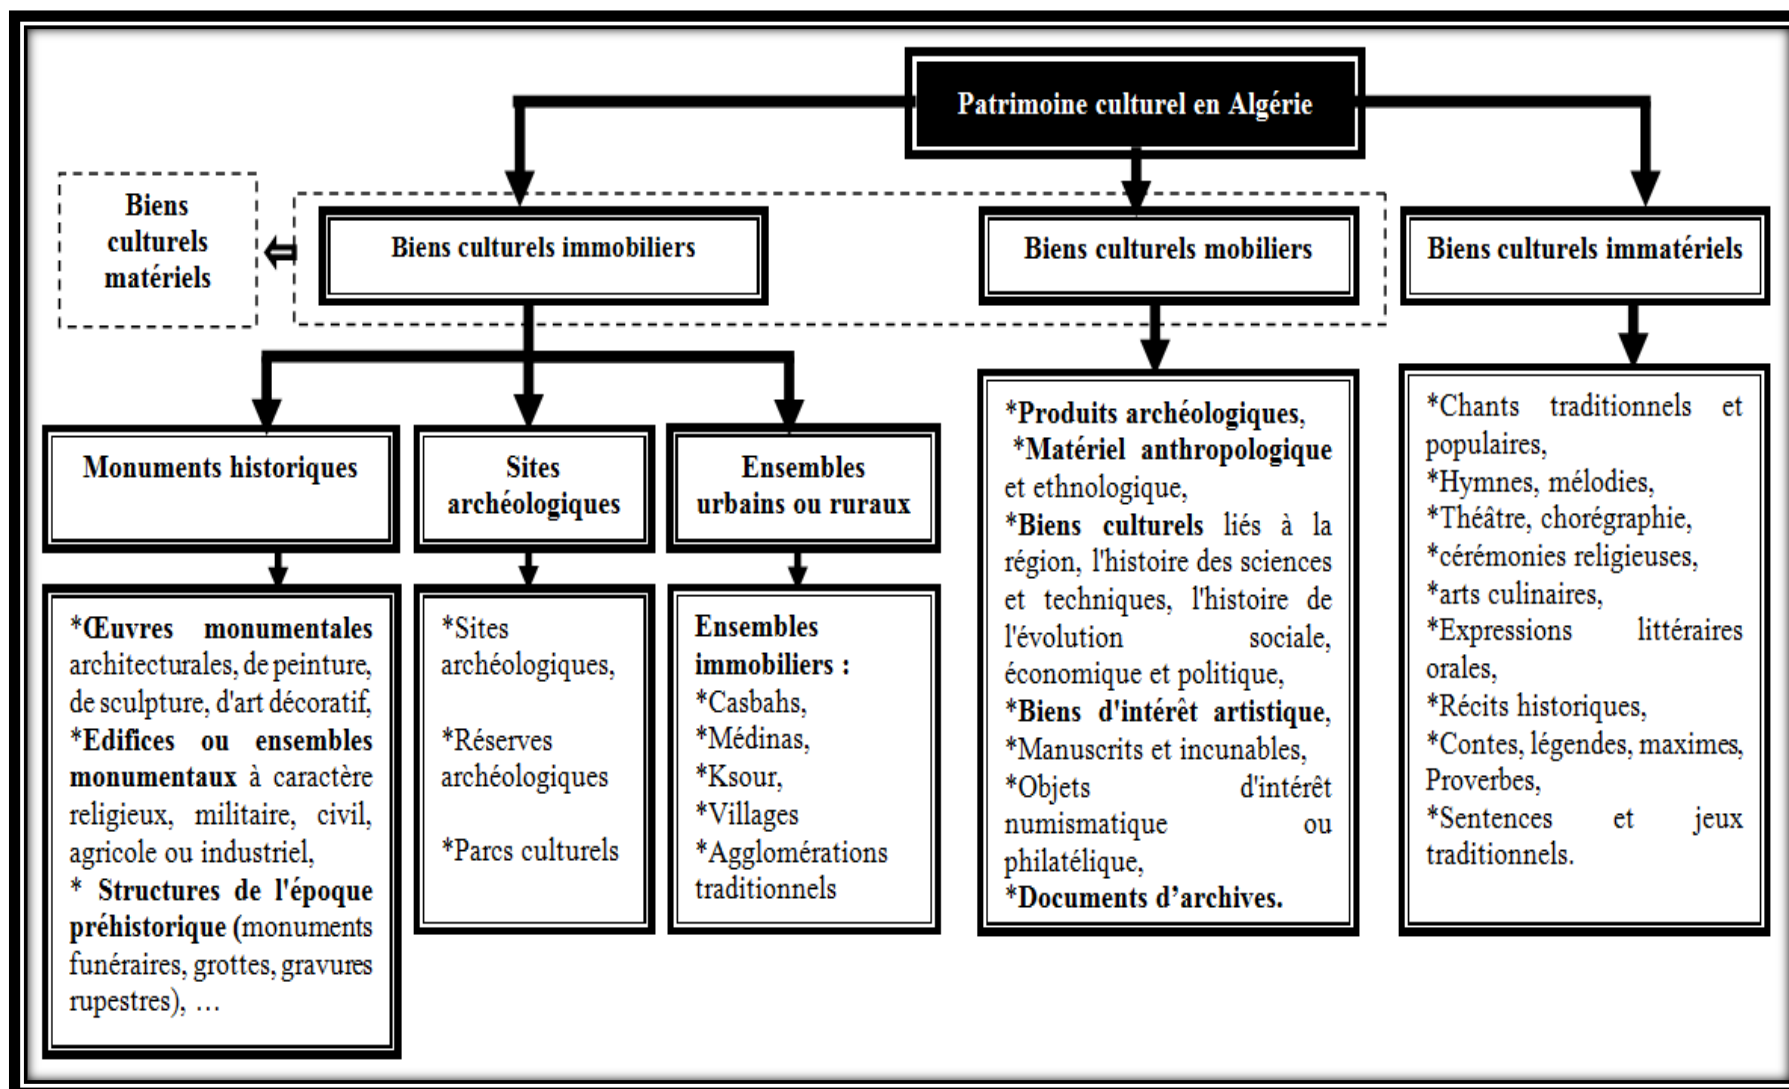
Patrimoine culturel en Algérie

Biens culturels matériels

Biens culturels immobiliers

Biens culturels mobiliers

Biens culturels immatériels

Monuments historiques

Sites archéologiques

Ensembles urbains ou ruraux

*Œuvres monumentales architecturales, de peinture, de sculpture, d'art décoratif, *Edifices ou ensembles monumentaux à caractère religieux, militaire, civil, agricole ou industriel, * Structures de l'époque préhistorique (monuments funéraires, grottes, gravures rupestres), …

*Sites archéologiques,

*Réserves archéologiques

*Parcs culturels

Ensembles immobiliers :
*Casbahs,
*Médinas,
*Ksour,
*Villages
*Agglomérations traditionnels

*Produits archéologiques,
*Matériel anthropologique et ethnologique,
*Biens culturels liés à la région, l'histoire des sciences et techniques, l'histoire de l'évolution sociale, économique et politique,
*Biens d'intérêt artistique,
*Manuscrits et incunables,
*Objets d'intérêt numismatique ou philatélique,
*Documents d'archives.

*Chants traditionnels et populaires,
*Hymnes, mélodies,
*Théâtre, chorégraphie,
*cérémonies religieuses,
*arts culinaires,
*Expressions littéraires orales,
*Récits historiques,
*Contes, légendes, maximes, Proverbes,
*Sentences et jeux traditionnels.